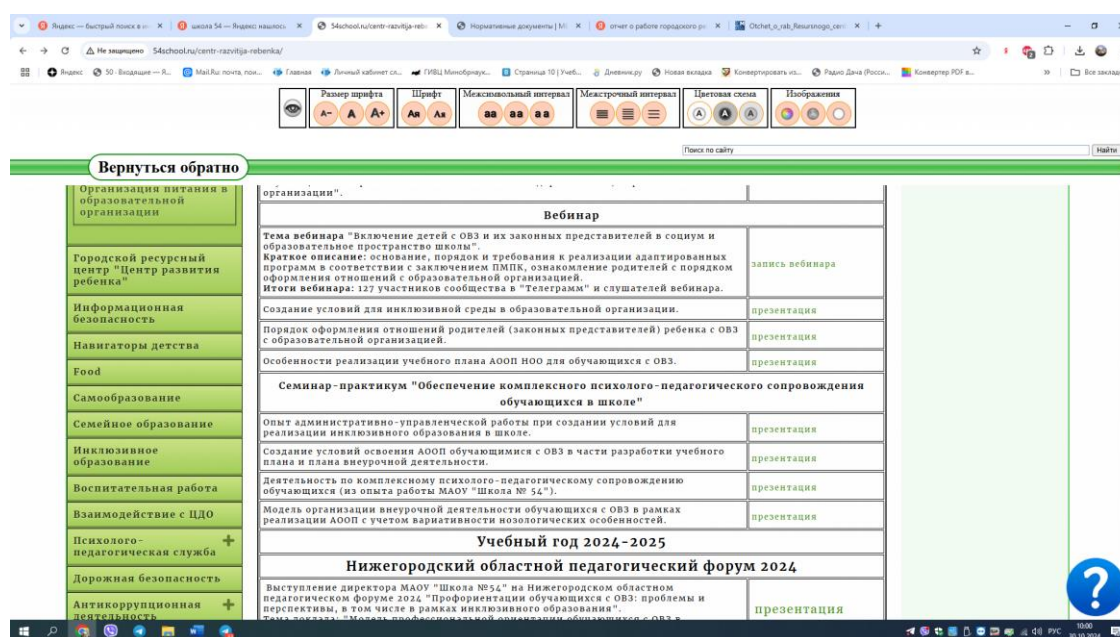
Яндекс — быстрый поиск в и × | школа 54 — Яндекс нашлось × | 54school.ru/centr-razvitija-rebe × | Нормативные документы | М × | отчет о работе городского ре × | Otchet_o_rab_Resursnogo_cent × | +

Не защищено 54school.ru/centr-razvitija-rebenka/

Яндекс | 50 · Входящие — Я... | Mail.Ru: почта, пои... | Главная | Личный кабинет сл... | ГИВЦ Минобрнаук... | Страница 10 | Учеб... | Дневник.ру | Новая вкладка | Конвертировать из... | Радио Дача (Росси... | Конвертер PDF в... | Все закладки

Размер шрифта A- A A+ | Шрифт Aa Aa | Межсимвольный интервал аа аа аа | Межстрочный интервал | Цветовая схема A A A | Изображения

Поиск по сайту | Найти

Вернуться обратно

Организация питания в образовательной организации

Городской ресурсный центр "Центр развития ребенка"

Информационная безопасность

Навигаторы детства

Food

Самообразование

Семейное образование

Инклюзивное образование

Воспитательная работа

Взаимодействие с ЦДО

Психолого-педагогическая служба +

Дорожная безопасность

Антикоррупционная деятельность +

организации".

| Вебинар | |
|---|---|
| **Тема вебинара** "Включение детей с ОВЗ и их законных представителей в социум и образовательное пространство школы". **Краткое описание:** основание, порядок и требования к реализации адаптированных программ в соответствии с заключением ПМПК, ознакомление родителей с порядком оформления отношений с образовательной организацией. **Итоги вебинара:** 127 участников сообщества в "Телеграмм" и слушателей вебинара. | запись вебинара |
| Создание условий для инклюзивной среды в образовательной организации. | презентация |
| Порядок оформления отношений родителей (законных представителей) ребенка с ОВЗ с образовательной организацией. | презентация |
| Особенности реализации учебного плана АООП НОО для обучающихся с ОВЗ. | презентация |
| Семинар-практикум "Обеспечение комплексного психолого-педагогического сопровождения обучающихся в школе" | |
| Опыт административно-управленческой работы при создании условий для реализации инклюзивного образования в школе. | презентация |
| Создание условий освоения АООП обучающимися с ОВЗ в части разработки учебного плана и плана внеурочной деятельности. | презентация |
| Деятельность по комплексному психолого-педагогическому сопровождению обучающихся (из опыта работы МАОУ "Школа № 54"). | презентация |
| Модель организации внеурочной деятельности обучающихся с ОВЗ в рамках реализации АООП с учетом вариативности нозологических особенностей. | презентация |
| Учебный год 2024-2025 | |
| Нижегородский областной педагогический форум 2024 | |
| Выступление директора МАОУ "Школа №54" на Нижегородском областном педагогическом форуме 2024 "Профориентация обучающихся с ОВЗ: проблемы и перспективы, в том числе в рамках инклюзивного образования". Тема доклада: "Модель профессиональной ориентации обучающихся с ОВЗ в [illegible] | презентация |

РУС 10:00 30.10.2024